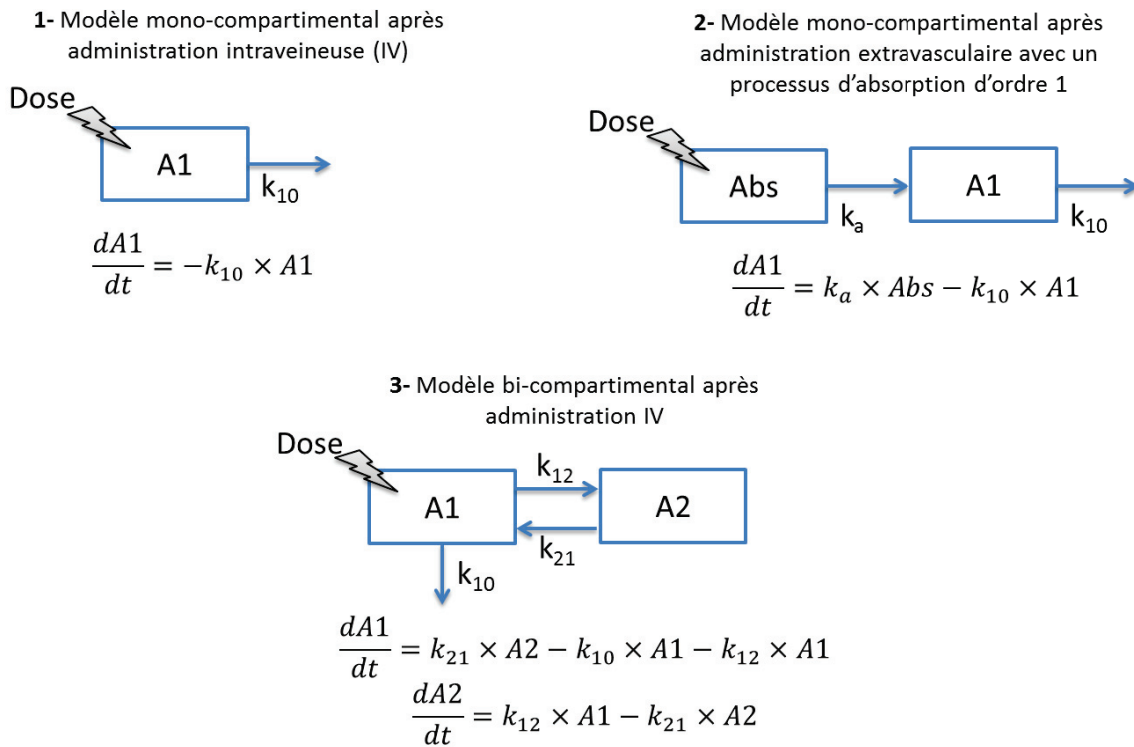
**1-** Modèle mono-compartimental après administration intraveineuse (IV)

Dose

A1

$k_{10}$

$\frac{dA1}{dt} = -k_{10} \times A1$

**2-** Modèle mono-compartimental après administration extravasculaire avec un processus d'absorption d'ordre 1

Dose

Abs

$k_a$

A1

$k_{10}$

$\frac{dA1}{dt} = k_a \times Abs - k_{10} \times A1$

**3-** Modèle bi-compartimental après administration IV

Dose

A1

$k_{12}$

A2

$k_{21}$

$k_{10}$

$\frac{dA1}{dt} = k_{21} \times A2 - k_{10} \times A1 - k_{12} \times A1$

$\frac{dA2}{dt} = k_{12} \times A1 - k_{21} \times A2$